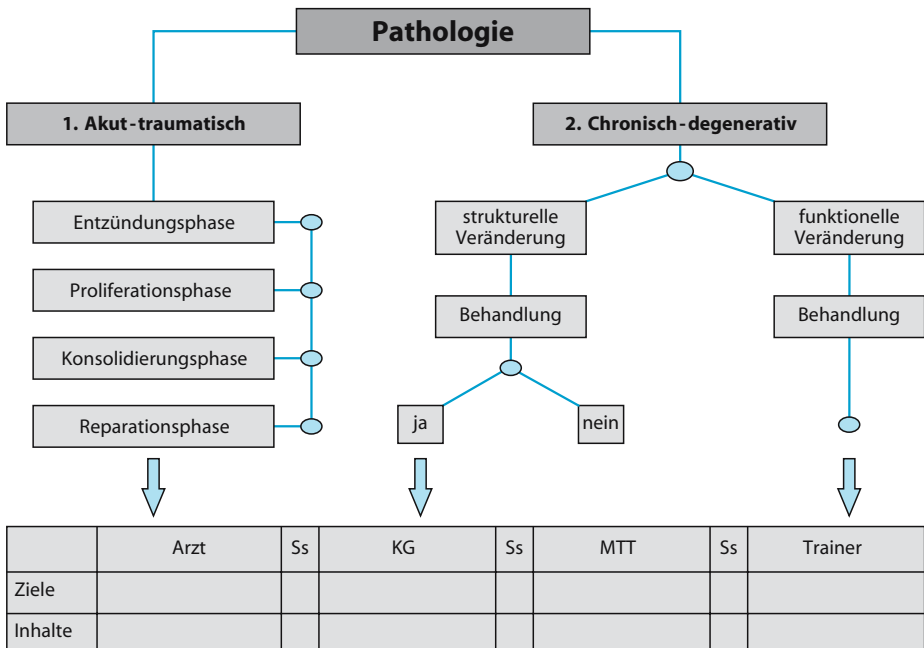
Pathologie

1. Akut-traumatisch

2. Chronisch-degenerativ

Entzündungsphase

Proliferationsphase

Konsolidierungsphase

Reparationsphase

strukturelle Veränderung

Behandlung

ja

nein

funktionelle Veränderung

Behandlung

| | Arzt | Ss | KG | Ss | MTT | Ss | Trainer |
|---|---|---|---|---|---|---|---|
| Ziele | | | | | | | |
| Inhalte | | | | | | | |